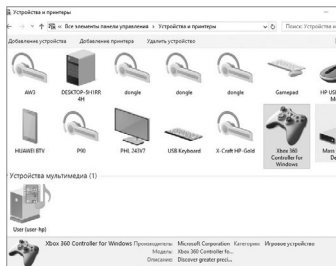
Устройства и принтеры

« Все элементы панели управления › Устройства и принтеры

Поиск: Устройства и прин

Добавление устройства Добавление принтера Удалить устройство

AW3
DESKTOP-9H1RR 4H
dongle
dongle
dongle
Gamepad
HP USB Mo

HUAWEI BTV
P90
PHL 243V7
USB Keyboard
X-Craft HP-Gold
Xbox 360 Controller for Windows
Mass De

Устройства мультимедиа (1)

User (user-hp)

Xbox 360 Controller for Windows Производитель: Microsoft Corporation Категория: Игровое устройство
Модель: Xbox 360 Controller fo...
Описание: Discover greater preci...